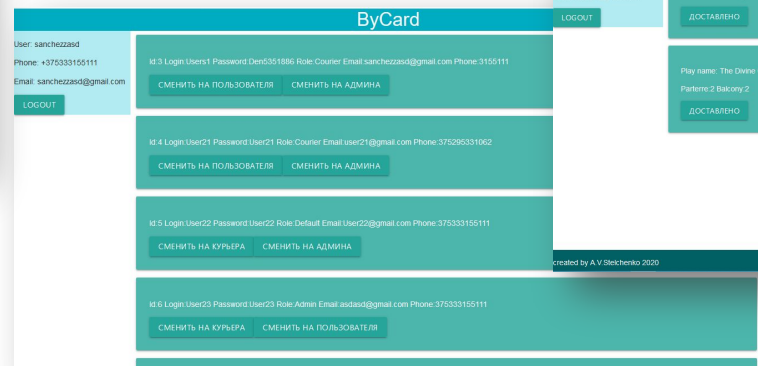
ByCard

LOGOUT

ДОСТАВЛЕНО

User: sanchezzasd

Phone: +375333155111

Email: sanchezzasd@gmail.com

LOGOUT

Id:3 Login:Users1 Password:Den5351886 Role:Courier Email:sanchezzasd@gmail.com Phone:3155111

СМЕНИТЬ НА ПОЛЬЗОВАТЕЛЯ СМЕНИТЬ НА АДМИНА

Play name: The Divine

Parterre:2 Balcony:2

ДОСТАВЛЕНО

Id:4 Login:User21 Password:User21 Role:Courier Email:user21@gmail.com Phone:375295331062

СМЕНИТЬ НА ПОЛЬЗОВАТЕЛЯ СМЕНИТЬ НА АДМИНА

Id:5 Login:User22 Password:User22 Role:Default Email:User22@gmail.com Phone:375333155111

СМЕНИТЬ НА КУРЬЕРА СМЕНИТЬ НА АДМИНА

created by A.V.Stelchenko 2020

Id:6 Login:User23 Password:User23 Role:Admin Email:asdasd@gmail.com Phone:375333155111

СМЕНИТЬ НА КУРЬЕРА СМЕНИТЬ НА ПОЛЬЗОВАТЕЛЯ